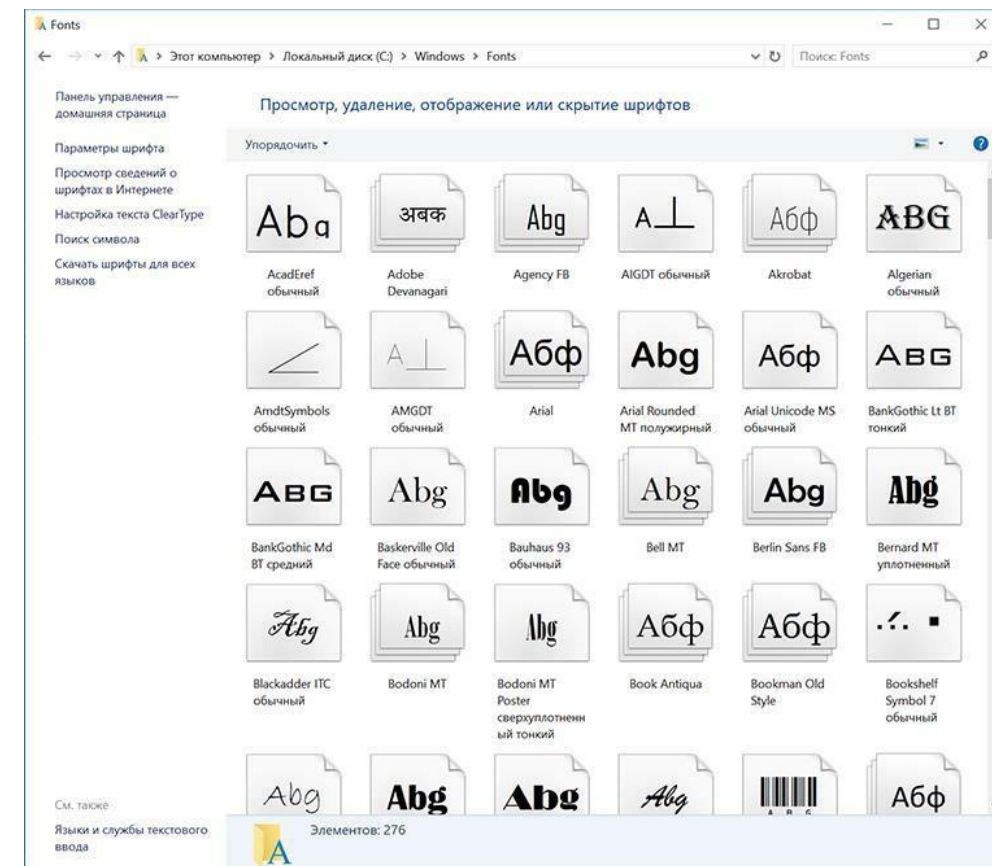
Fonts

Этот компьютер > Локальный диск (C:) > Windows > Fonts

Поиск: Fonts

Панель управления — домашняя страница

Параметры шрифта

Просмотр сведений о шрифтах в Интернете

Настройка текста ClearType

Поиск символа

Скачать шрифты для всех языков

Просмотр, удаление, отображение или скрытие шрифтов

Упорядочить

Abg
AcadEref обычный

अबक
Adobe Devanagari

Abg
Agency FB

AIGDT обычный

Абф
Akrobat

ABG
Algerian обычный

AmdtSymbols обычный

AMGDT обычный

Абф
Arial

Abg
Arial Rounded MT полужирный

Абф
Arial Unicode MS обычный

ABG
BankGothic Lt BT тонкий

ABG
BankGothic Md BT средний

Abg
Baskerville Old Face обычный

Abg
Bauhaus 93 обычный

Abg
Bell MT

Abg
Berlin Sans FB

Abg
Bernard MT уплотненный

Abg
Blackadder ITC обычный

Abg
Bodoni MT

Abg
Bodoni MT Poster сверхуплотненный тонкий

Абф
Book Antiqua

Абф
Bookman Old Style

Bookshelf Symbol 7 обычный

Abg

Abg

Abg

Abg

Абф

См. также

Языки и службы текстового ввода

Элементов: 276